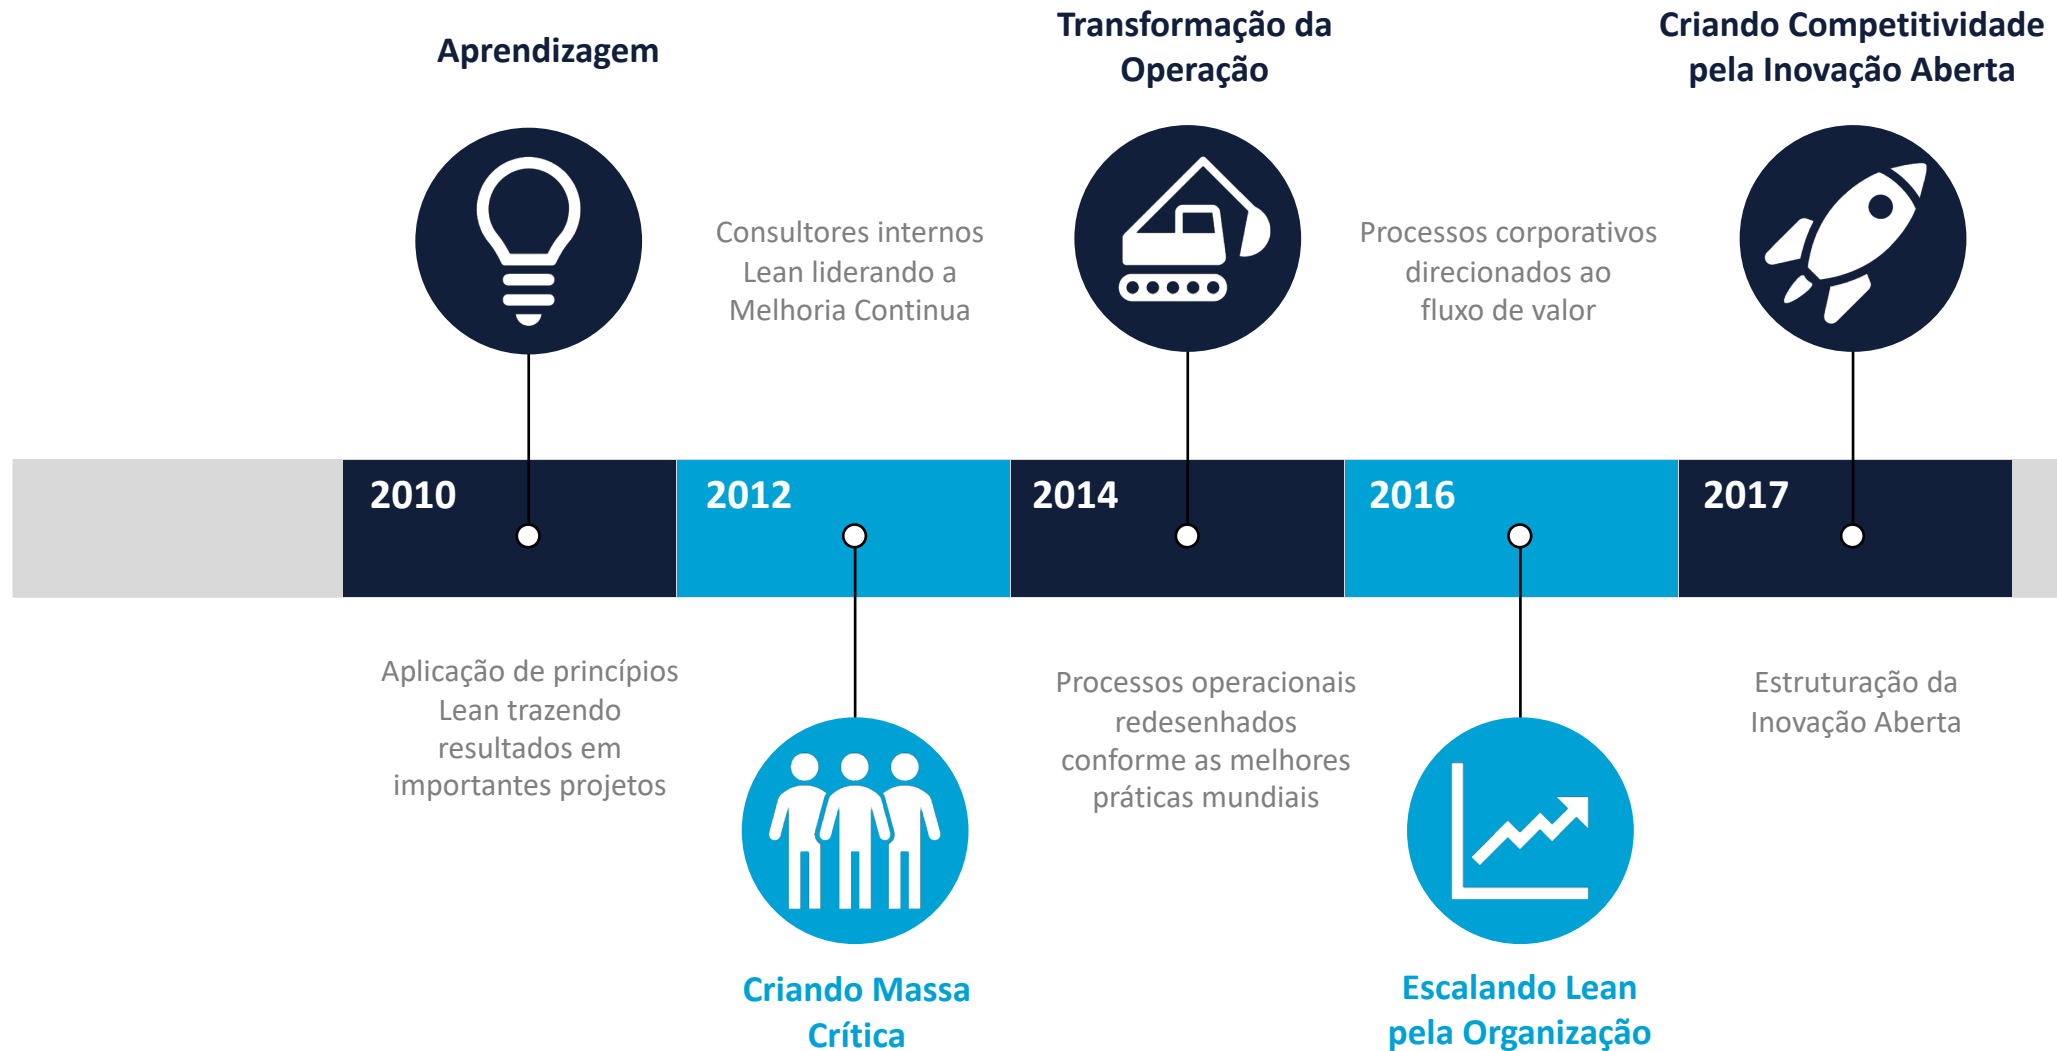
Aprendizagem

Consultores internos Lean liderando a Melhoria Continua

Transformação da Operação

Processos corporativos direcionados ao fluxo de valor

Criando Competitividade pela Inovação Aberta

2010

2012

2014

2016

2017

Aplicação de princípios Lean trazendo resultados em importantes projetos

Criando Massa Crítica

Processos operacionais redesenhados conforme as melhores práticas mundiais

Escalando Lean pela Organização

Estruturação da Inovação Aberta